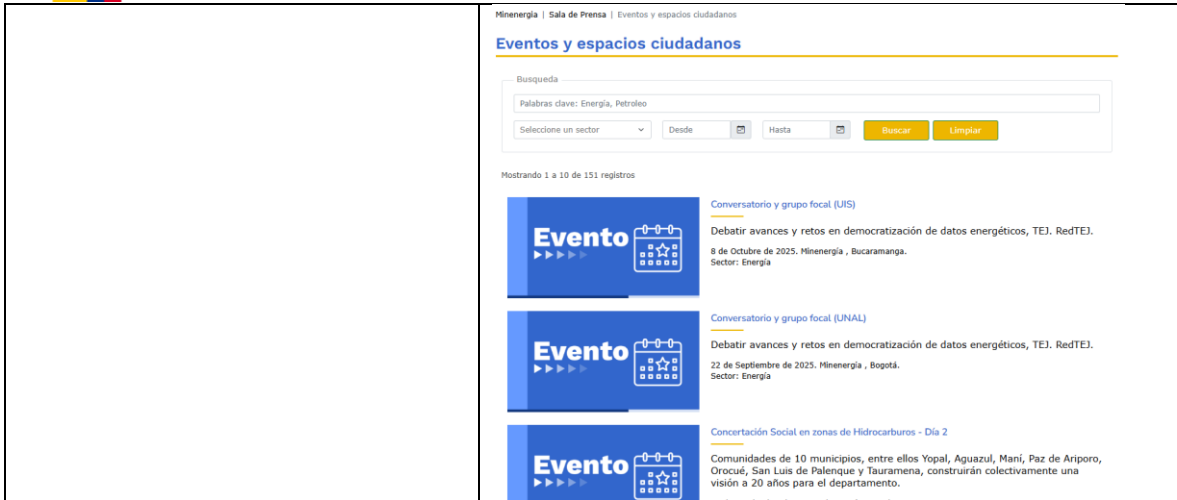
Minenergía | Sala de Prensa | Eventos y espacios ciudadanos

Eventos y espacios ciudadanos

Busqueda

Palabras clave: Energía, Petroleo

Seleccione un sector | Desde | Hasta | Buscar | Limpiar

Mostrando 1 a 10 de 151 registros

Evento

Conversatorio y grupo focal (UIS)

Debatir avances y retos en democratización de datos energéticos, TEJ. RedTEJ.

8 de Octubre de 2025. Minenergía , Bucaramanga.
Sector: Energía

Evento

Conversatorio y grupo focal (UNAL)

Debatir avances y retos en democratización de datos energéticos, TEJ. RedTEJ.

22 de Septiembre de 2025. Minenergía , Bogotá.
Sector: Energía

Evento

Concertación Social en zonas de Hidrocarburos - Día 2

Comunidades de 10 municipios, entre ellos Yopal, Aguazul, Maní, Paz de Ariporo, Orocué, San Luis de Palenque y Tauramena, construirán colectivamente una visión a 20 años para el departamento.